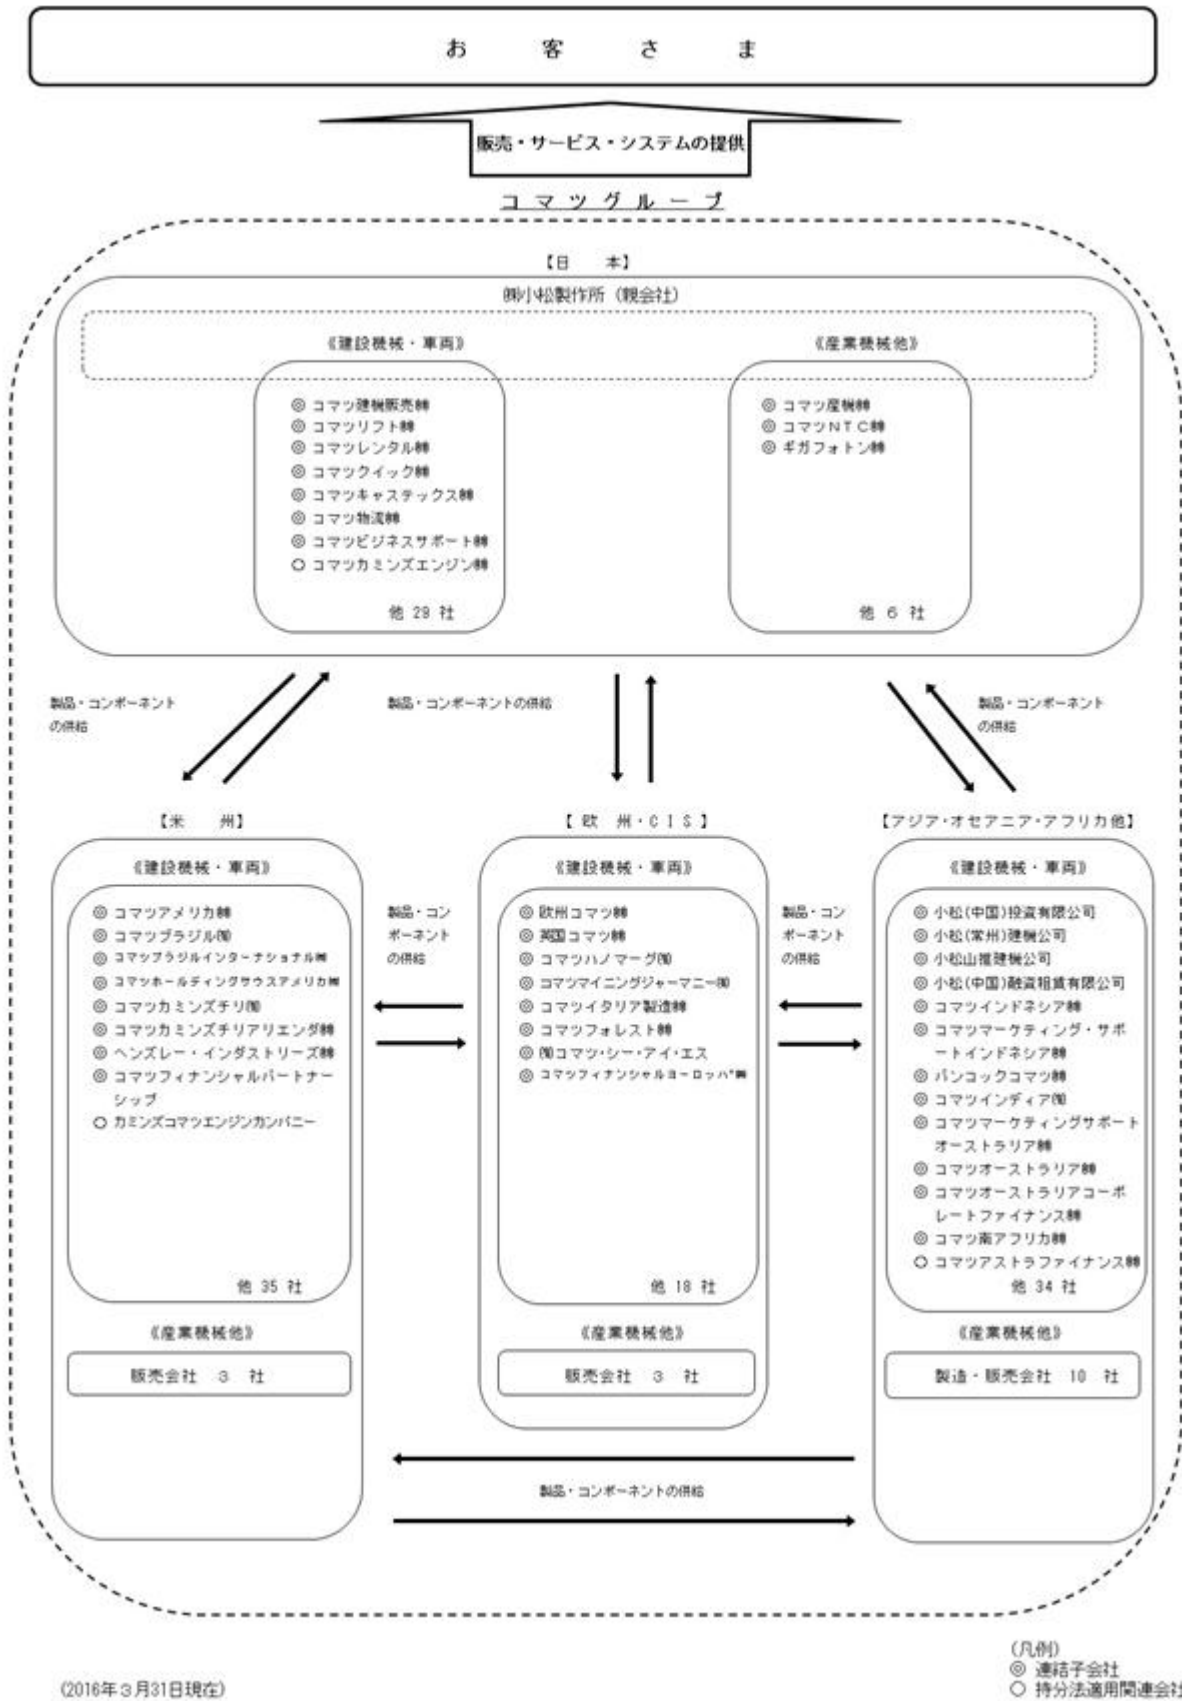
お　客　さ　ま

販売・サービス・システムの提供

コマツグループ

【日　本】

㈱小松製作所（親会社）

《建設機械・車両》

◎ コマツ建機販売㈱
◎ コマツリフト㈱
◎ コマツレンタル㈱
◎ コマツクイック㈱
◎ コマツキャステックス㈱
◎ コマツ物流㈱
◎ コマツビジネスサポート㈱
○ コマツカミンズエンジン㈱

他 29 社

《産業機械他》

◎ コマツ産機㈱
◎ コマツＮＴＣ㈱
◎ ギガフォトン㈱

他 6 社

製品・コンポーネントの供給

製品・コンポーネントの供給

製品・コンポーネントの供給

【米　州】

《建設機械・車両》

◎ コマツアメリカ㈱
◎ コマツブラジル㈲
◎ コマツブラジルインターナショナル㈲
◎ コマツホールディングサウスアメリカ㈲
◎ コマツカミンズチリ㈲
◎ コマツカミンズチリアリエンダ㈱
◎ ヘンズレー・インダストリーズ㈱
◎ コマツフィナンシャルパートナーシップ
○ カミンズコマツエンジンカンパニー

他 35 社

《産業機械他》

販売会社　3　社

製品・コンポーネントの供給

【欧　州・ＣＩＳ】

《建設機械・車両》

◎ 欧州コマツ㈱
◎ 英国コマツ㈱
◎ コマツハノマーグ㈲
◎ コマツマイニングジャーマニー㈲
◎ コマツイタリア製造㈱
◎ コマツフォレスト㈱
◎ ㈲コマツ・シー・アイ・エス
◎ コマツフィナンシャルヨーロッパ㈱

他 18 社

《産業機械他》

販売会社　3　社

製品・コンポーネントの供給

【アジア・オセアニア・アフリカ他】

《建設機械・車両》

◎ 小松(中国)投資有限公司
◎ 小松(常州)建機公司
◎ 小松山推建機公司
◎ 小松(中国)融資租賃有限公司
◎ コマツインドネシア㈱
◎ コマツマーケティング・サポートインドネシア㈱
◎ バンコックコマツ㈱
◎ コマツインディア㈲
◎ コマツマーケティングサポートオーストラリア㈱
◎ コマツオーストラリア㈱
◎ コマツオーストラリアコーポレートファイナンス㈱
◎ コマツ南アフリカ㈱
○ コマツアストラファイナンス㈱

他 34 社

《産業機械他》

製造・販売会社　10　社

製品・コンポーネントの供給

(2016年３月31日現在)

(凡例)
◎ 連結子会社
○ 持分法適用関連会社